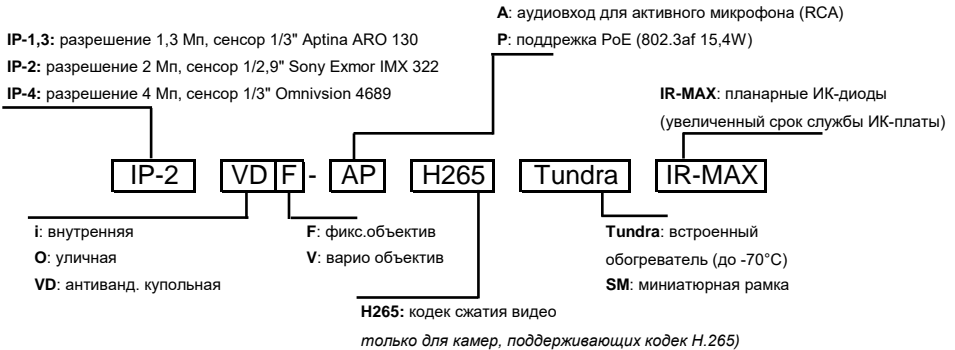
A: аудиовход для активного микрофона (RCA)
P: поддержка PoE (802.3af 15,4W)

IP-1,3: разрешение 1,3 Мп, сенсор 1/3" Aptina ARO 130
IP-2: разрешение 2 Мп, сенсор 1/2,9" Sony Exmor IMX 322
IP-4: разрешение 4 Мп, сенсор 1/3" Omnivsion 4689

IR-MAX: планарные ИК-диоды
(увеличенный срок службы ИК-платы)

IP-2 VD F - AP H265 Tundra IR-MAX

i: внутренняя
O: уличная
VD: антиванд. купольная

F: фикс.объектив
V: варио объектив

Tundra: встроенный обогреватель (до -70°C)
SM: миниатюрная рамка

H265: кодек сжатия видео
только для камер, поддерживающих кодек H.265)